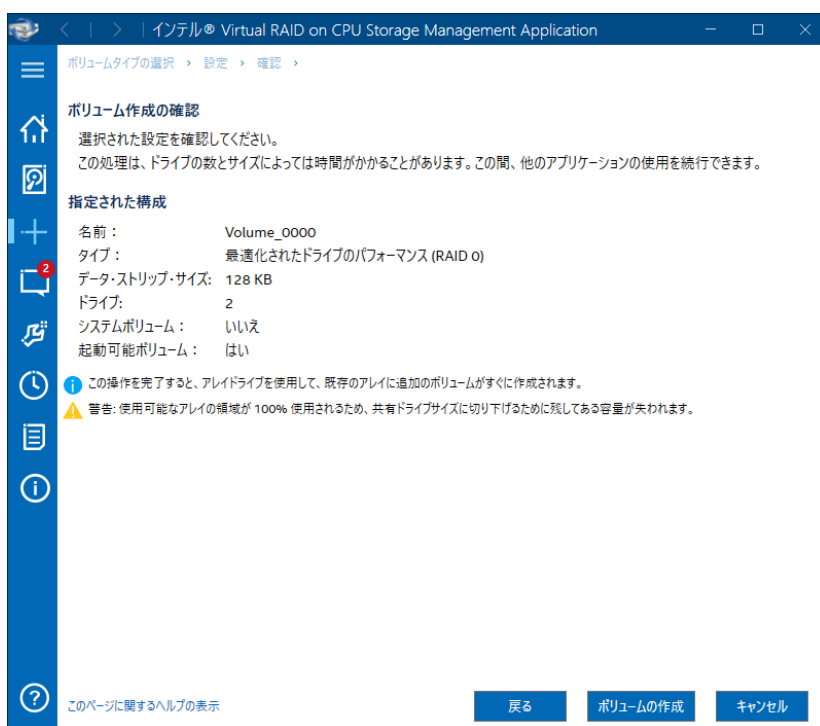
インテル® Virtual RAID on CPU Storage Management Application

ボリュームタイプの選択 › 設定 › 確認 ›

ボリューム作成の確認

選択された設定を確認してください。
この処理は、ドライブの数とサイズによっては時間がかかることがあります。この間、他のアプリケーションの使用を続行できます。

指定された構成

| | |
|---|---|
| 名前： | Volume_0000 |
| タイプ： | 最適化されたドライブのパフォーマンス (RAID 0) |
| データ・ストリップ・サイズ: | 128 KB |
| ドライブ: | 2 |
| システムボリューム： | いいえ |
| 起動可能ボリューム： | はい |

この操作を完了すると、アレイドライブを使用して、既存のアレイに追加のボリュームがすぐに作成されます。

警告: 使用可能なアレイの領域が 100% 使用されるため、共有ドライブサイズに切り下げるために残してある容量が失われます。

2

このページに関するヘルプの表示

戻る

ボリュームの作成

キャンセル